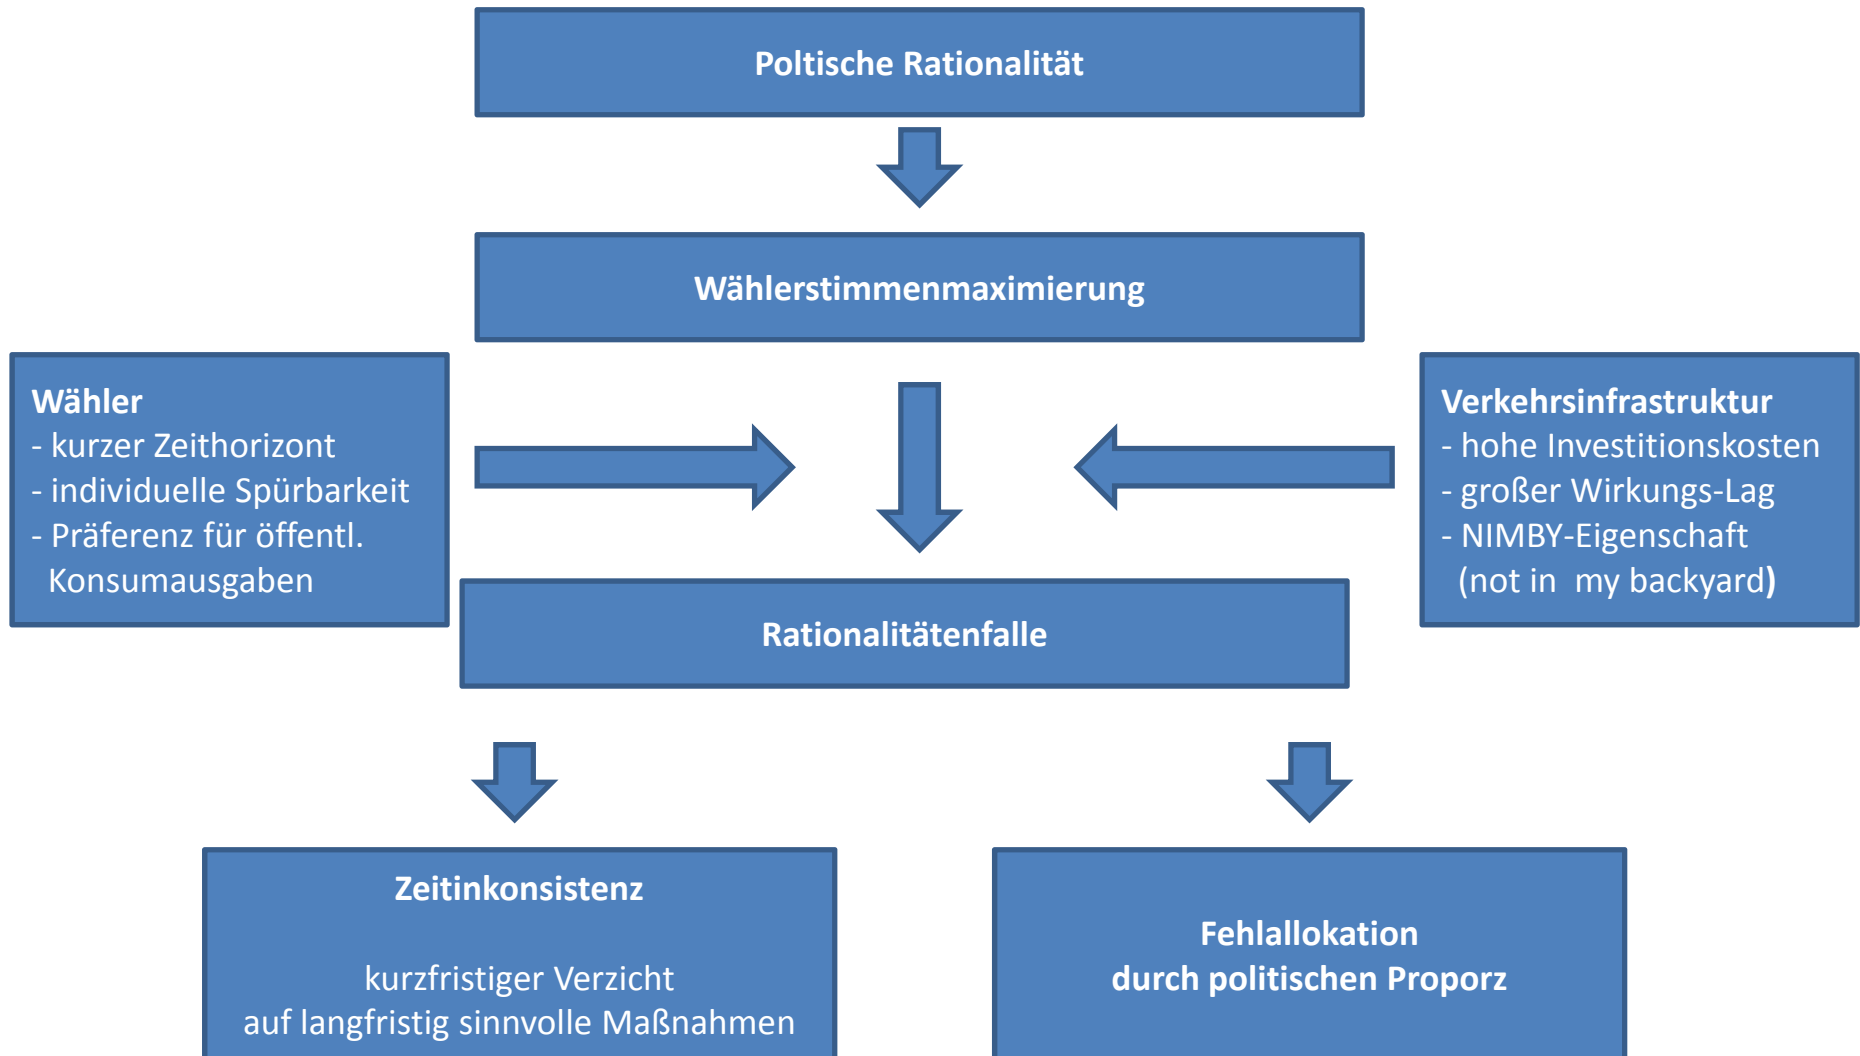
Poltische Rationalität

Wählerstimmenmaximierung

Wähler
- kurzer Zeithorizont
- individuelle Spürbarkeit
- Präferenz für öffentl. Konsumausgaben

Verkehrsinfrastruktur
- hohe Investitionskosten
- großer Wirkungs-Lag
- NIMBY-Eigenschaft (not in my backyard)

Rationalitätenfalle

Zeitinkonsistenz

kurzfristiger Verzicht auf langfristig sinnvolle Maßnahmen

Fehlallokation durch politischen Proporz